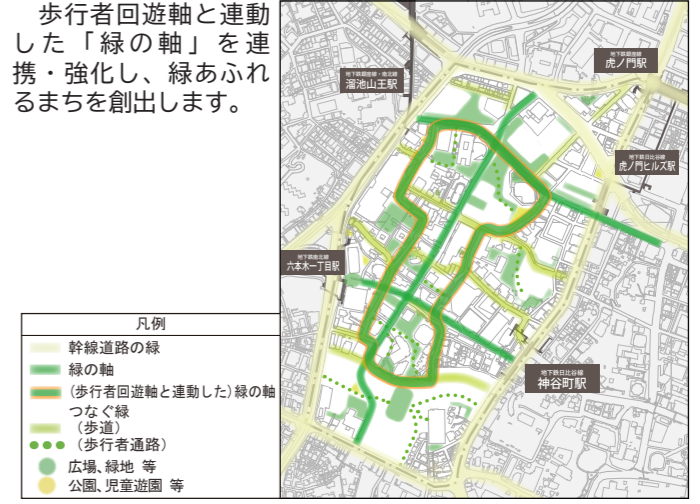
歩行者回遊軸と連動した「緑の軸」を連携・強化し、緑あふれるまちを創出します。

地下鉄銀座線・南北線
溜池山王駅

地下鉄銀座線
虎ノ門駅

地下鉄日比谷線
虎ノ門ヒルズ駅

地下鉄南北線
六本木一丁目駅

地下鉄日比谷線
神谷町駅

凡例
幹線道路の緑
緑の軸
（歩行者回遊軸と連動した）緑の軸
つなぐ緑
（歩道）
（歩行者通路）
広場、緑地 等
公園、児童遊園 等